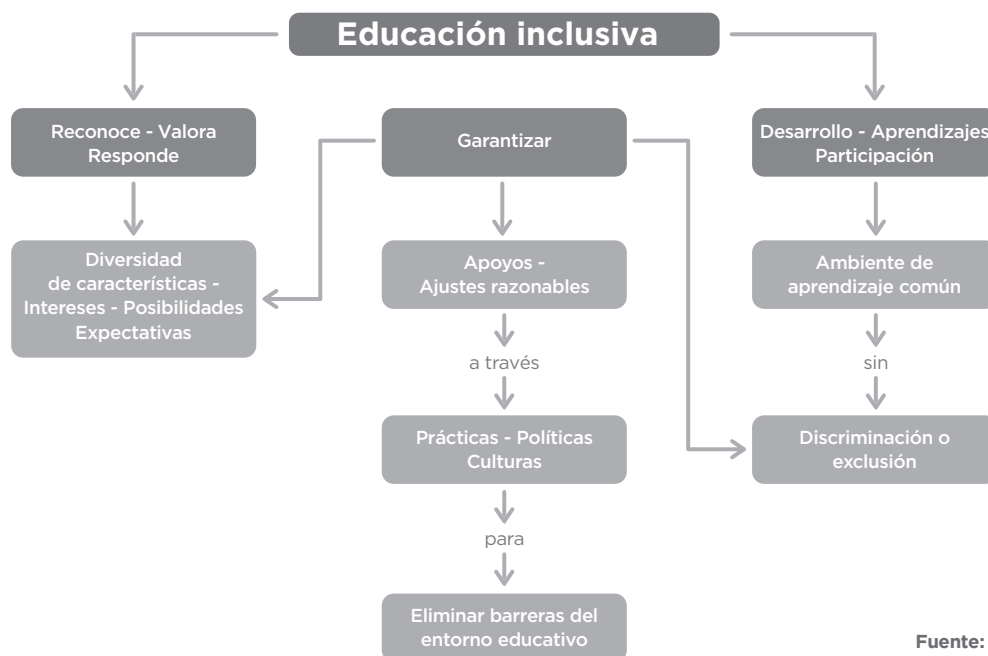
Educación inclusiva

Reconoce - Valora Responde

Diversidad de características - Intereses - Posibilidades Expectativas

Garantizar

Apoyos - Ajustes razonables

a través

Prácticas - Políticas Culturas

para

Eliminar barreras del entorno educativo

Desarrollo - Aprendizajes Participación

Ambiente de aprendizaje común

sin

Discriminación o exclusión

Fuente: